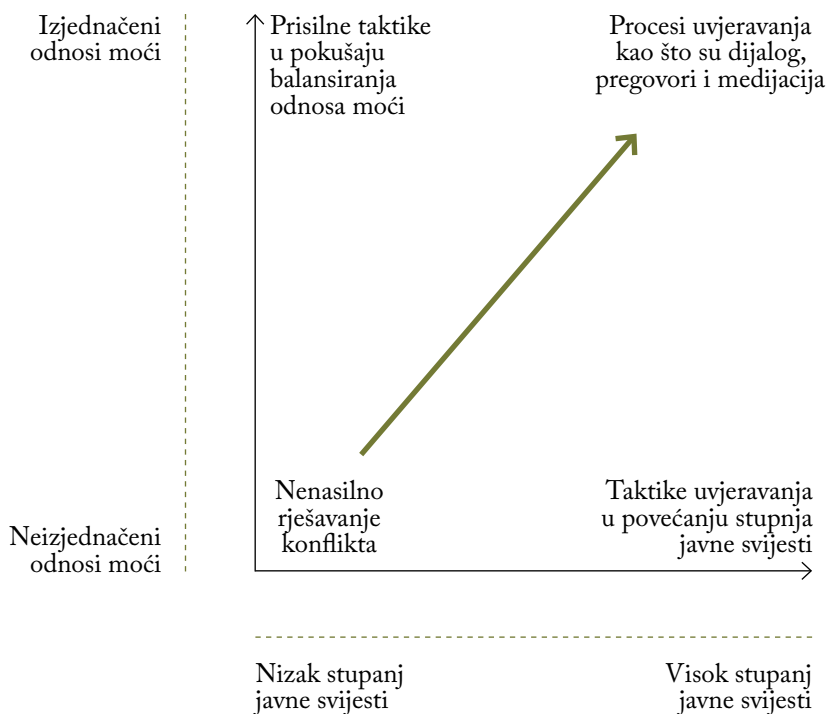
Izjednačeni odnosi moći

Neizjednačeni odnosi moći

Prisilne taktike u pokušaju balansiranja odnosa moći

Procesi uvjeravanja kao što su dijalog, pregovori i medijacija

Nenasilno rješavanje konflikta

Taktike uvjeravanja u povećanju stupnja javne svijesti

Nizak stupanj javne svijesti

Visok stupanj javne svijesti